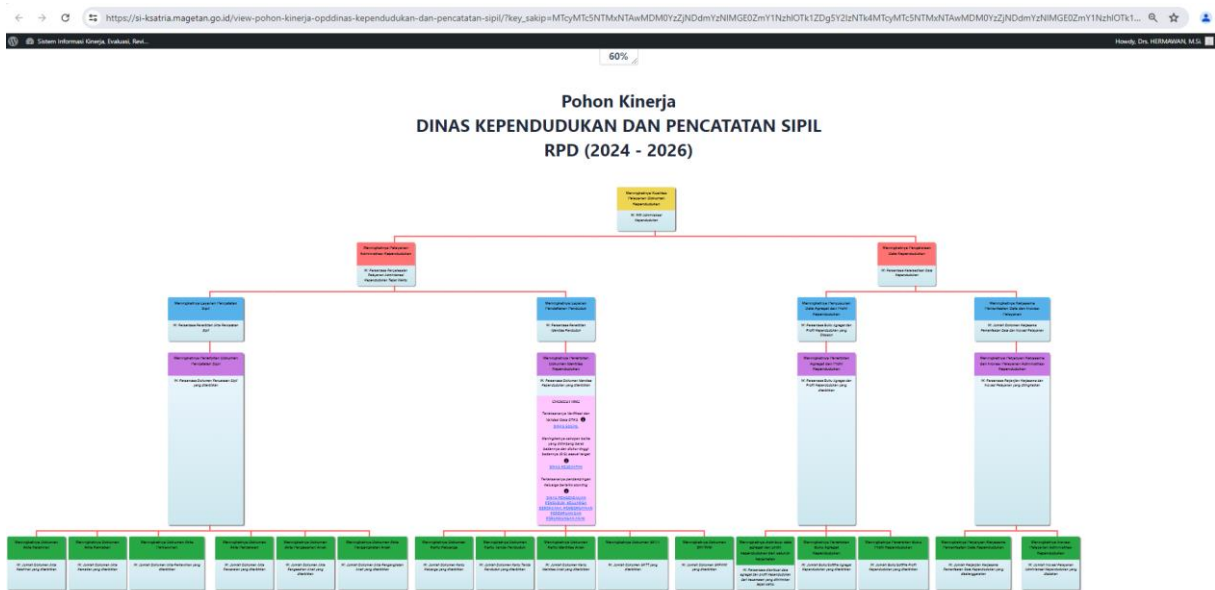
https://si-ksatria.magetan.go.id/view-pohon-kinerja-opddinas-kependudukan-dan-pencatatan-sipil/?key_sakip=MTcyMTc5NTMxNTAwMDM0YzZjNDdmYzNlMGE0ZmY1NzhlOTk1ZDg5Y2lzNTk4MTcyMTc5NTMxNTAwMDM0YzZjNDdmYzNlMGE0ZmY1NzhlOTk1...

Sistem Informasi Kinerja, Evaluasi, Revi...

Howdy, Drs. HERMAWAN, M.Si.

60%

Pohon Kinerja
DINAS KEPENDUDUKAN DAN PENCATATAN SIPIL
RPD (2024 - 2026)

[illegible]